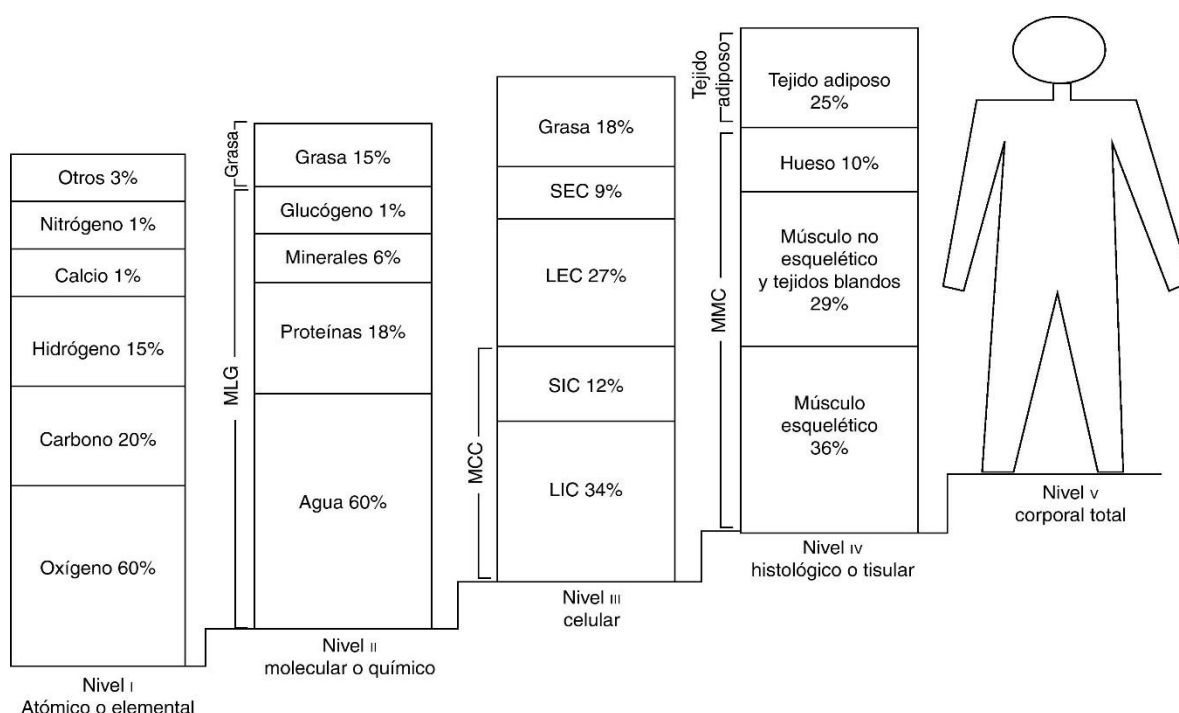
Otros 3%
Nitrógeno 1%
Calcio 1%
Hidrógeno 15%
Carbono 20%
Oxígeno 60%
Nivel I
Atómico o elemental

Grasa
MLG
Grasa 15%
Glucógeno 1%
Minerales 6%
Proteínas 18%
Agua 60%
Nivel II
molecular o químico

MCC
Grasa 18%
SEC 9%
LEC 27%
SIC 12%
LIC 34%
Nivel III
celular

Tejido adiposo
MMC
Tejido adiposo 25%
Hueso 10%
Músculo no esquelético y tejidos blandos 29%
Músculo esquelético 36%
Nivel IV
histológico o tisular

Nivel V
corporal total